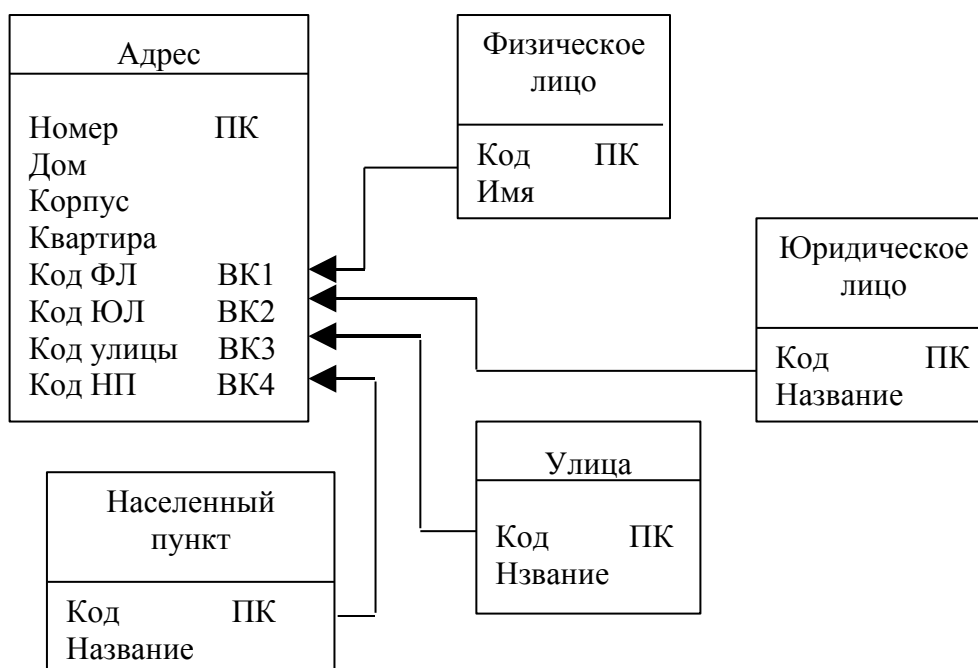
Адрес

Номер ПК
Дом
Корпус
Квартира
Код ФЛ ВК1
Код ЮЛ ВК2
Код улицы ВК3
Код НП ВК4

Физическое лицо

Код ПК
Имя

Юридическое лицо

Код ПК
Название

Улица

Код ПК
Нзвание

Населенный пункт

Код ПК
Название